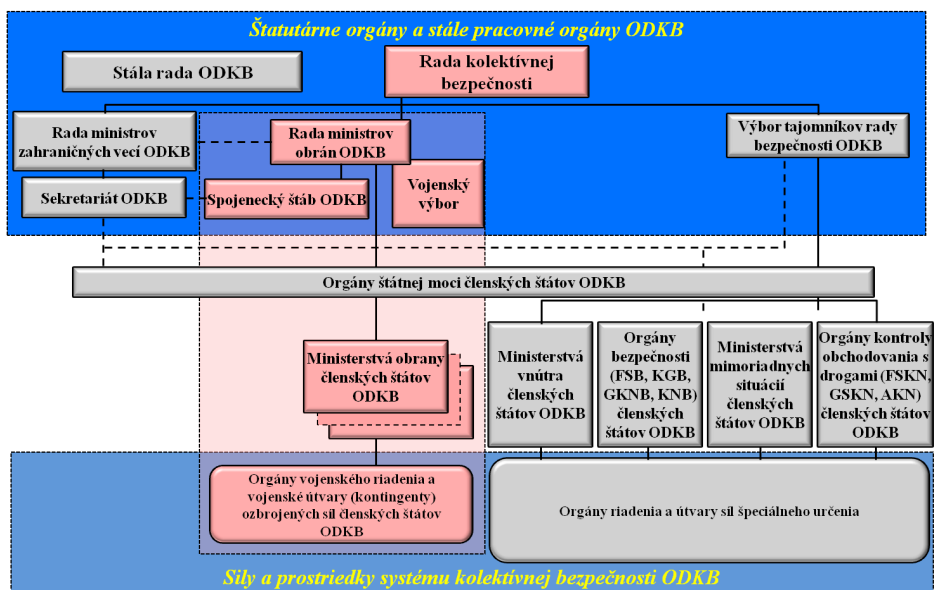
Štatutárne orgány a stále pracovné orgány ODKB

Stála rada ODKB

Rada kolektívnej bezpečnosti

Rada ministrov zahraničných vecí ODKB

Rada ministrov obrán ODKB

Výbor tajomníkov rady bezpečnosti ODKB

Sekretariát ODKB

Spojenecký štáb ODKB

Vojenský výbor

Orgány štátnej moci členských štátov ODKB

Ministerstvá obrany členských štátov ODKB

Ministerstvá vnútra členských štátov ODKB

Orgány bezpečnosti (FSB, KGB, GKNB, KNB) členských štátov ODKB

Ministerstvá mimoriadnych situácií členských štátov ODKB

Orgány kontroly obchodovania s drogami (FSKN, GSKN, AKN) členských štátov ODKB

Orgány vojenského riadenia a vojenské útvary (kontingenty) ozbrojených síl členských štátov ODKB

Orgány riadenia a útvary síl špeciálneho určenia

Sily a prostriedky systému kolektívnej bezpečnosti ODKB